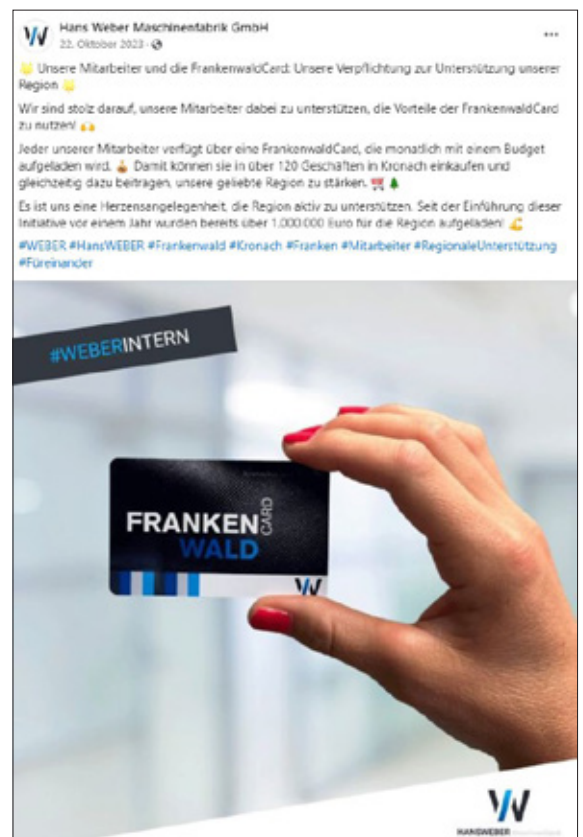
Hans Weber Maschinenfabrik GmbH
22. Oktober 2023 ·

Unsere Mitarbeiter und die FrankenwaldCard: Unsere Verpflichtung zur Unterstützung unserer Region

Wir sind stolz darauf, unsere Mitarbeiter dabei zu unterstützen, die Vorteile der FrankenwaldCard zu nutzen!

Jeder unserer Mitarbeiter verfügt über eine FrankenwaldCard, die monatlich mit einem Budget aufgeladen wird. Damit können sie in über 120 Geschäften in Kronach einkaufen und gleichzeitig dazu beitragen, unsere geliebte Region zu stärken.

Es ist uns eine Herzensangelegenheit, die Region aktiv zu unterstützen. Seit der Einführung dieser Initiative vor einem Jahr wurden bereits über 1.000.000 Euro für die Region aufgeladen!

#WEBER #HansWEBER #Frankenwald #Kronach #Franken #Mitarbeiter #RegionaleUnterstützung #Füreinander

#WEBERINTERN

FRANKEN WALD CARD

HANSWEBER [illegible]